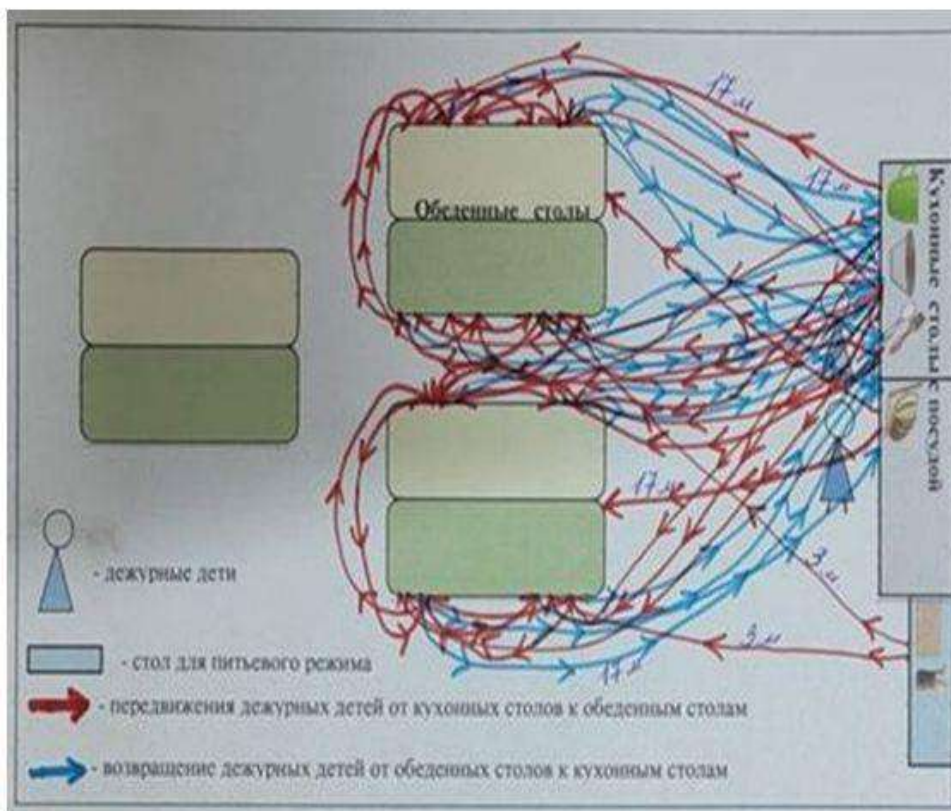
Обеденные столы

Кухонные столы с посудой

17 м

17 м

17 м

3 м

3 м

17 м

- дежурные дети

- стол для питьевого режима

- передвижения дежурных детей от кухонных столов к обеденным столам

- возвращение дежурных детей от обеденных столов к кухонным столам